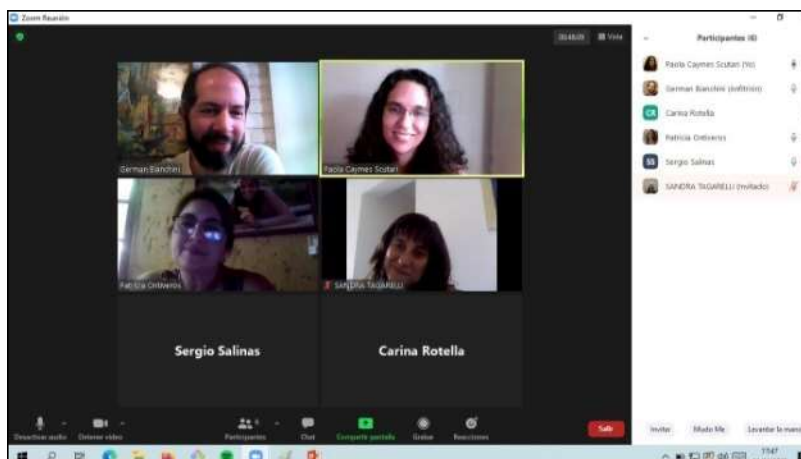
Zoom Reunión

Participantes (6)

Paola Caymes Scutari (Yo)
German Bianchini (Anfitrión)
Carina Rotella
Patricia Ontiveros
Sergio Salinas
SANDRA TAGARELLI (Invitado)

German Bianchini
Paola Caymes Scutari
Patricia Ontiveros
SANDRA TAGARELLI

Sergio Salinas
Carina Rotella

Desactivar audio
Detener video
Participantes
Chat
Compartir pantalla
Grabar
Reacciones
Salir

Invitar
Mudo Me
Levantar la mano